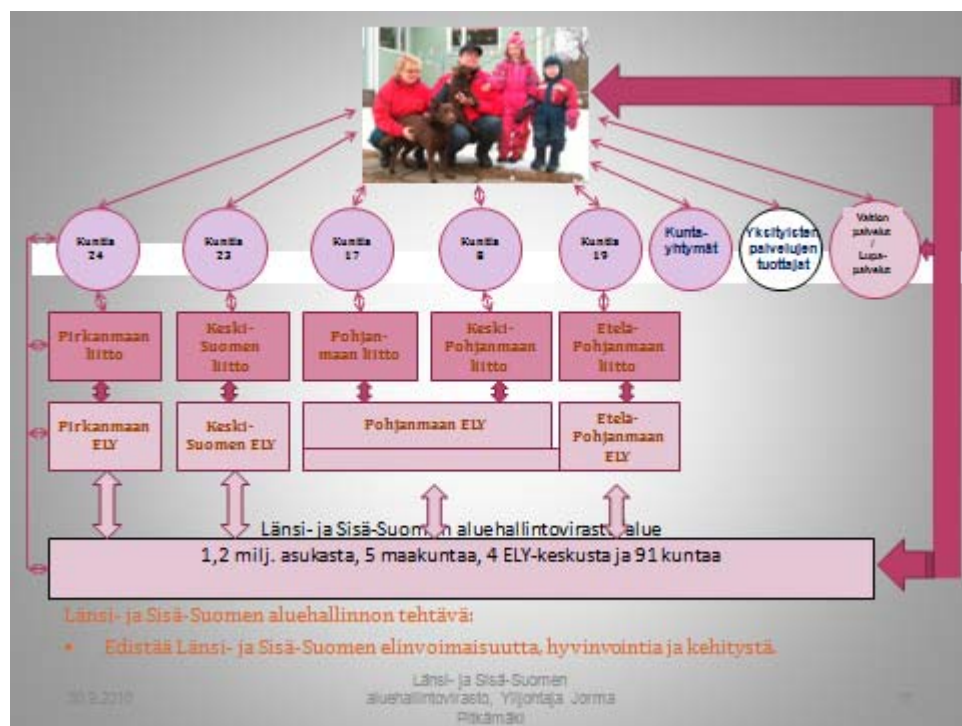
Kuntia 24

Kuntia 23

Kuntia 17

Kuntia 8

Kuntia 19

Kunta-yhtymät

Yksityisten palvelujen tuottajat

Valtion palvelut / Lupa-palvelut

Pirkanmaan liitto

Keski-Suomen liitto

Pohjanmaan liitto

Keski-Pohjanmaan liitto

Etelä-Pohjanmaan liitto

Pirkanmaan ELY

Keski-Suomen ELY

Pohjanmaan ELY

Etelä-Pohjanmaan ELY

Länsi- ja Sisä-Suom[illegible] aluehallintovirast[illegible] alue
1,2 milj. asukasta, 5 maakuntaa, 4 ELY-keskusta ja 91 kuntaa

Länsi- ja Sisä-Suomen aluehallinnon tehtävä:
• Edistää Länsi- ja Sisä-Suomen elinvoimaisuutta, hyvinvointia ja kehitystä.

30.9.2010

Länsi- ja Sisä-Suomen aluehallintovirasto, Ylijohtaja Jorma Pitkämäki

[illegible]